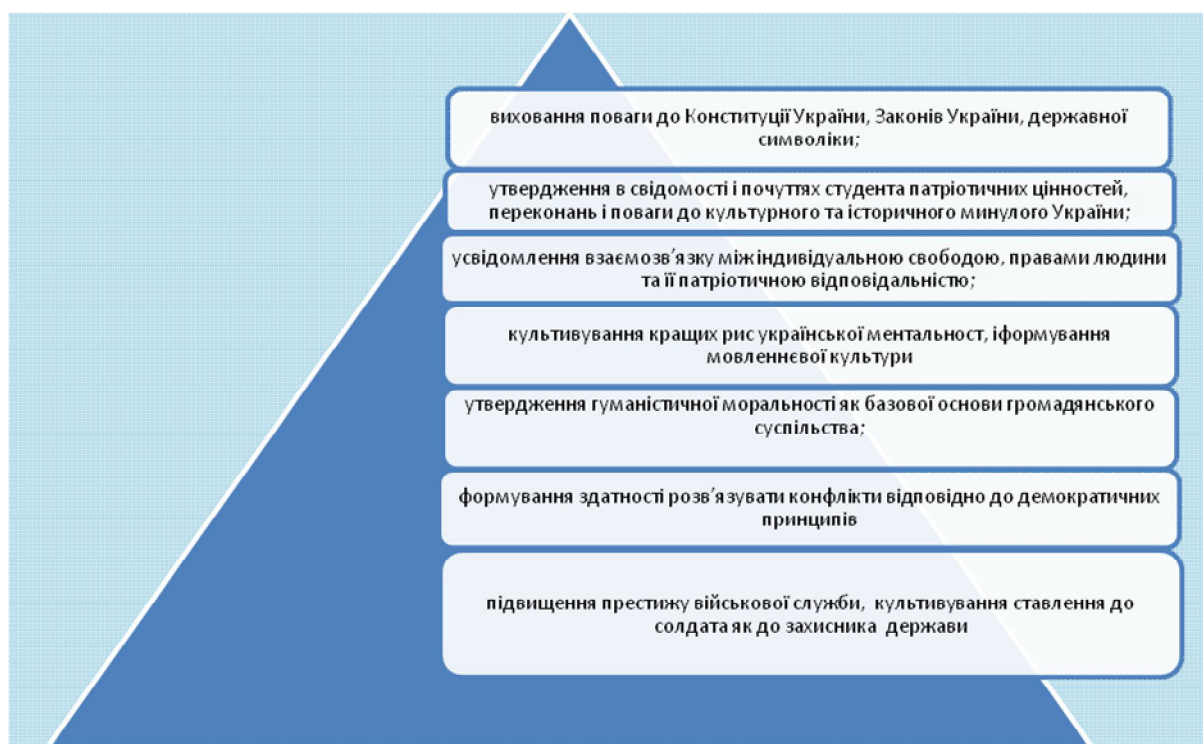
виховання поваги до Конституції України, Законів України, державної символіки;

утвердження в свідомості і почуттях студента патріотичних цінностей, переконань і поваги до культурного та історичного минулого України;

усвідомлення взаємозв'язку міжіндивідуальною свободою, правами людини та її патріотичною відповідальністю;

культивування кращих рис української ментальност, іформування мовленнєвої культури

утвердження гуманістичної моральності як базової основи громадянського суспільства;

формування здатності розв'язувати конфлікти відповідно до демократичних принципів

підвищення престижу військової служби, культивування ставлення до солдата як до захисника держави